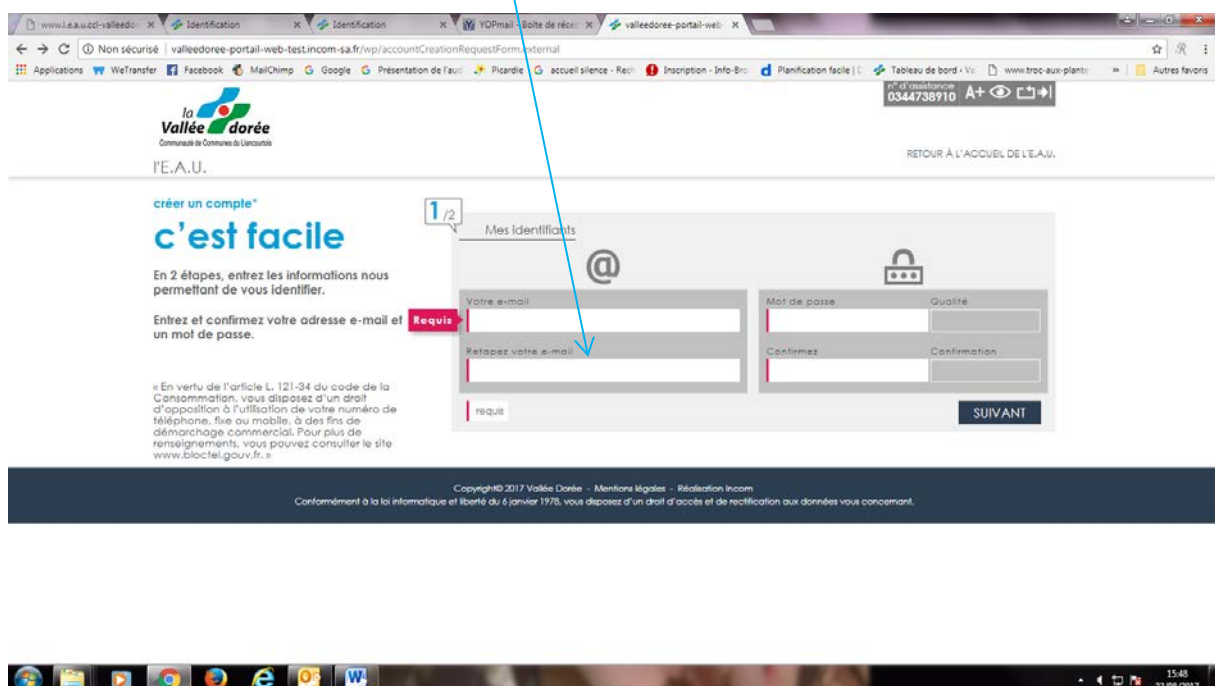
www.l.e.a.u.ccl-valleedo ×
Identification ×
Identification ×
YOPmail - Boîte de récep ×
valleedoree-portail-web ×

Non sécurisé | valleedoree-portail-web-test.incom-sa.fr/wp/accountCreationRequestForm.external

Applications WeTransfer Facebook MailChimp Google Présentation de l'aud Picardie accueil silence - Rech Inscription - Info-Bro Planification facile | Tableau de bord ‹ Va www.troc-aux-plante » Autres favoris

la Vallée dorée
Communauté de Communes du Liancourtois
l'E.A.U.

n° d'assistance
0344738910 A+

RETOUR À L'ACCUEIL DE L'E.A.U.

créer un compte*
c'est facile

En 2 étapes, entrez les informations nous permettant de vous identifier.

Entrez et confirmez votre adresse e-mail et un mot de passe.

« En vertu de l'article L. 121-34 du code de la Consommation, vous disposez d'un droit d'opposition à l'utilisation de votre numéro de téléphone, fixe ou mobile, à des fins de démarchage commercial. Pour plus de renseignements, vous pouvez consulter le site www.bloctel.gouv.fr. »

1/2
Mes identifiants

Votre e-mail
Requis
Retapez votre e-mail

Mot de passe
Qualité
Confirmez
Confirmation

requis
SUIVANT

Copyright© 2017 Vallée Dorée - Mentions légales - Réalisation Incom
Conformément à la loi informatique et liberté du 6 janvier 1978, vous disposez d'un droit d'accès et de rectification aux données vous concernant.

15:48
22/08/2017